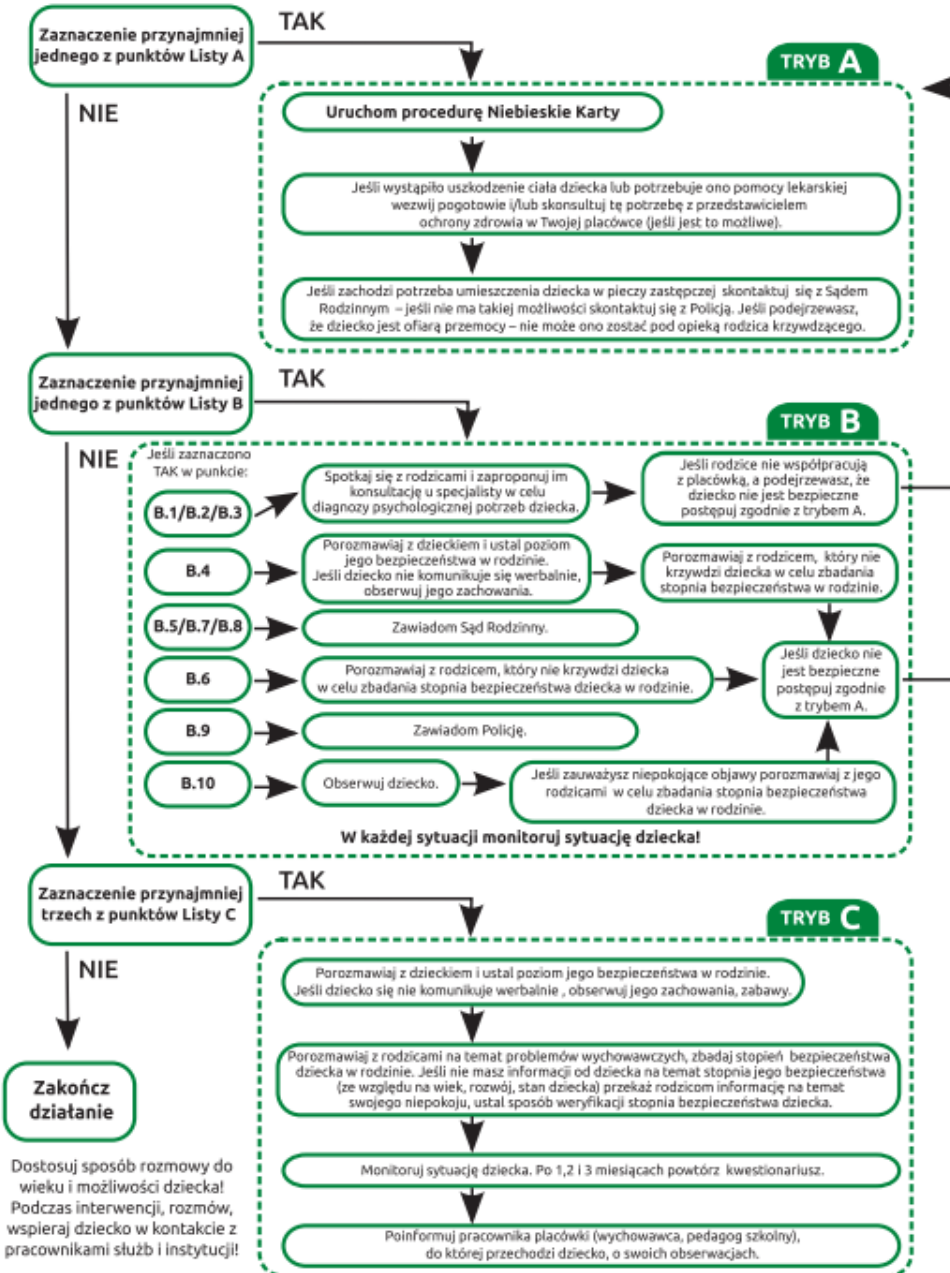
Zaznaczenie przynajmniej jednego z punktów Listy A

TAK

NIE

TRYB A

Uruchom procedurę Niebieskie Karty

Jeśli wystąpiło uszkodzenie ciała dziecka lub potrzebuje ono pomocy lekarskiej wezwij pogotowie i/lub skonsultuj tę potrzebę z przedstawicielem ochrony zdrowia w Twojej placówce (jeśli jest to możliwe).

Jeśli zachodzi potrzeba umieszczenia dziecka w pieczy zastępczej skontaktuj się z Sądem Rodzinnym – jeśli nie ma takiej możliwości skontaktuj się z Policją. Jeśli podejrzewasz, że dziecko jest ofiarą przemocy – nie może ono zostać pod opieką rodzica krzywdzącego.

Zaznaczenie przynajmniej jednego z punktów Listy B

TAK

NIE

TRYB B

Jeśli zaznaczono TAK w punkcie:

B.1/B.2/B.3

Spotkaj się z rodzicami i zaproponuj im konsultację u specjalisty w celu diagnozy psychologicznej potrzeb dziecka.

Jeśli rodzice nie współpracują z placówką, a podejrzewasz, że dziecko nie jest bezpieczne postępuj zgodnie z trybem A.

B.4

Porozmawiaj z dzieckiem i ustal poziom jego bezpieczeństwa w rodzinie. Jeśli dziecko nie komunikuje się werbalnie, obserwuj jego zachowania.

Porozmawiaj z rodzicem, który nie krzywdzi dziecka w celu zbadania stopnia bezpieczeństwa w rodzinie.

B.5/B.7/B.8

Zawiadom Sąd Rodzinny.

B.6

Porozmawiaj z rodzicem, który nie krzywdzi dziecka w celu zbadania stopnia bezpieczeństwa dziecka w rodzinie.

Jeśli dziecko nie jest bezpieczne postępuj zgodnie z trybem A.

B.9

Zawiadom Policję.

B.10

Obserwuj dziecko.

Jeśli zauważysz niepokojące objawy porozmawiaj z jego rodzicami w celu zbadania stopnia bezpieczeństwa dziecka w rodzinie.

W każdej sytuacji monitoruj sytuację dziecka!

Zaznaczenie przynajmniej trzech z punktów Listy C

TAK

NIE

TRYB C

Porozmawiaj z dzieckiem i ustal poziom jego bezpieczeństwa w rodzinie. Jeśli dziecko się nie komunikuje werbalnie , obserwuj jego zachowania, zabawy.

Porozmawiaj z rodzicami na temat problemów wychowawczych, zbadaj stopień bezpieczeństwa dziecka w rodzinie. Jeśli nie masz informacji od dziecka na temat stopnia jego bezpieczeństwa (ze względu na wiek, rozwój, stan dziecka) przekaż rodzicom informację na temat swojego niepokoju, ustal sposób weryfikacji stopnia bezpieczeństwa dziecka.

Monitoruj sytuację dziecka. Po 1,2 i 3 miesiącach powtórz kwestionariusz.

Poinformuj pracownika placówki (wychowawca, pedagog szkolny), do której przechodzi dziecko, o swoich obserwacjach.

Zakończ działanie

Dostosuj sposób rozmowy do wieku i możliwości dziecka! Podczas interwencji, rozmów, wspieraj dziecko w kontakcie z pracownikami służb i instytucji!